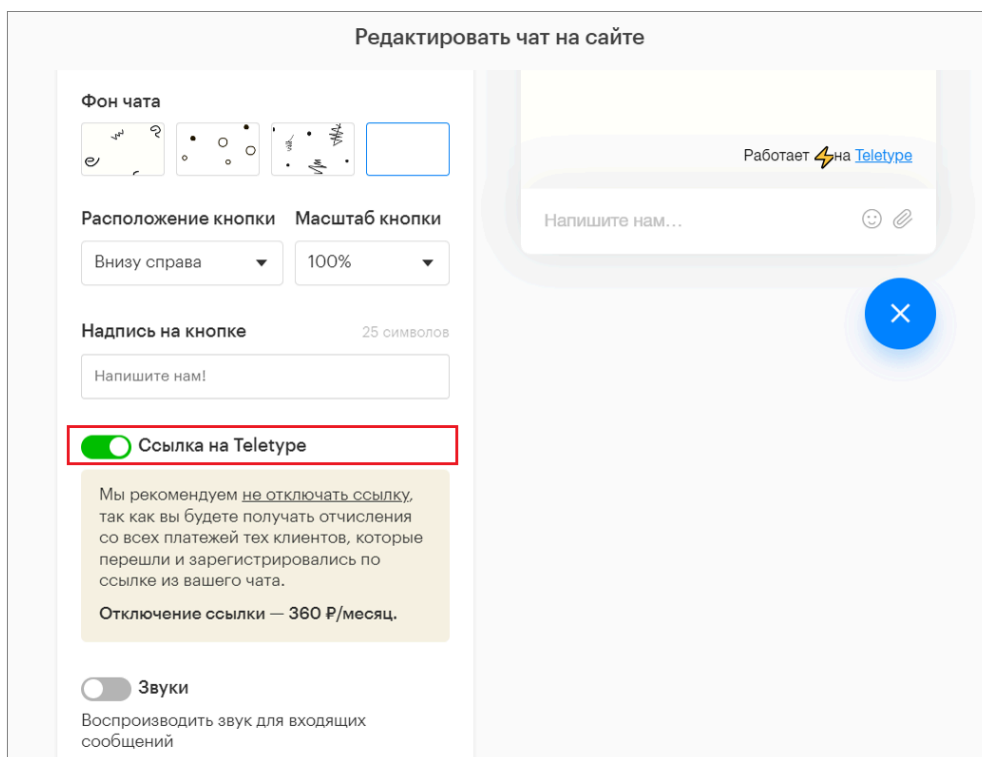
Редактировать чат на сайте

Фон чата

Расположение кнопки
Масштаб кнопки

Внизу справа
100%

Надпись на кнопке
25 символов

Напишите нам!

Ссылка на Teletype

Мы рекомендуем не отключать ссылку, так как вы будете получать отчисления со всех платежей тех клиентов, которые перешли и зарегистрировались по ссылке из вашего чата.

Отключение ссылки — 360 ₽/месяц.

Звуки

Воспроизводить звук для входящих сообщений

Работает на Teletype

Напишите нам...